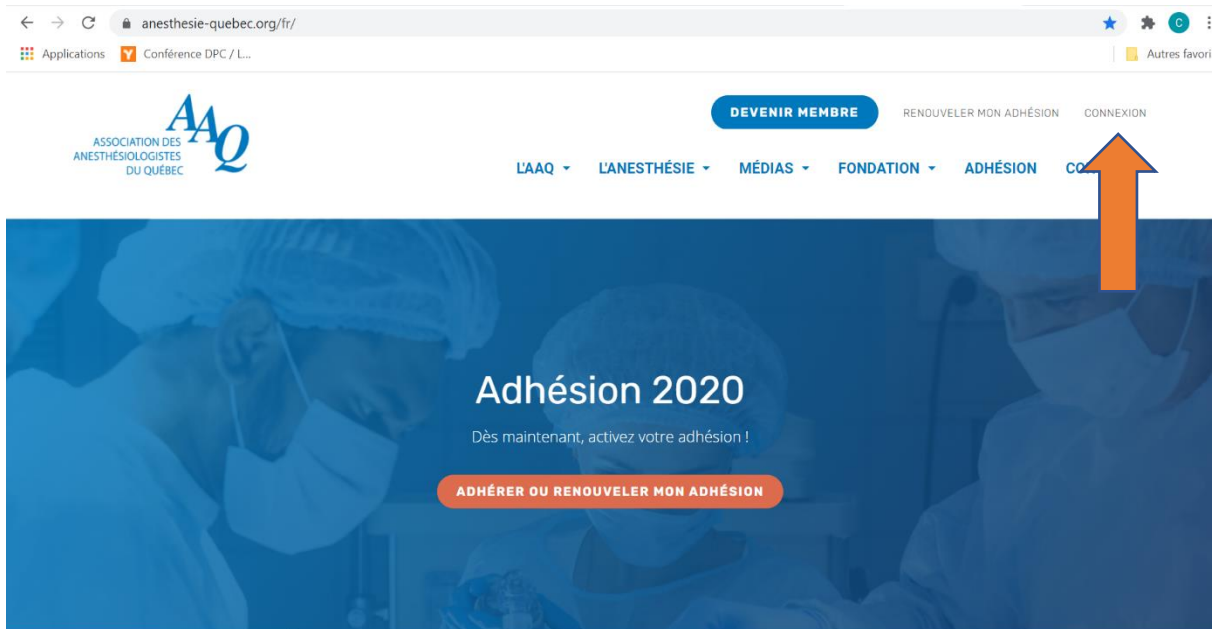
anesthesie-quebec.org/fr/

C

Applications
Conférence DPC / L...
Autres favori

AAQ
ASSOCIATION DES ANESTHÉSIOLOGISTES DU QUÉBEC

DEVENIR MEMBRE
RENOUVELER MON ADHÉSION
CONNEXION

L'AAQ
L'ANESTHÉSIE
MÉDIAS
FONDATION
ADHÉSION
CO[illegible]

Adhésion 2020

Dès maintenant, activez votre adhésion !

ADHÉRER OU RENOUVELER MON ADHÉSION